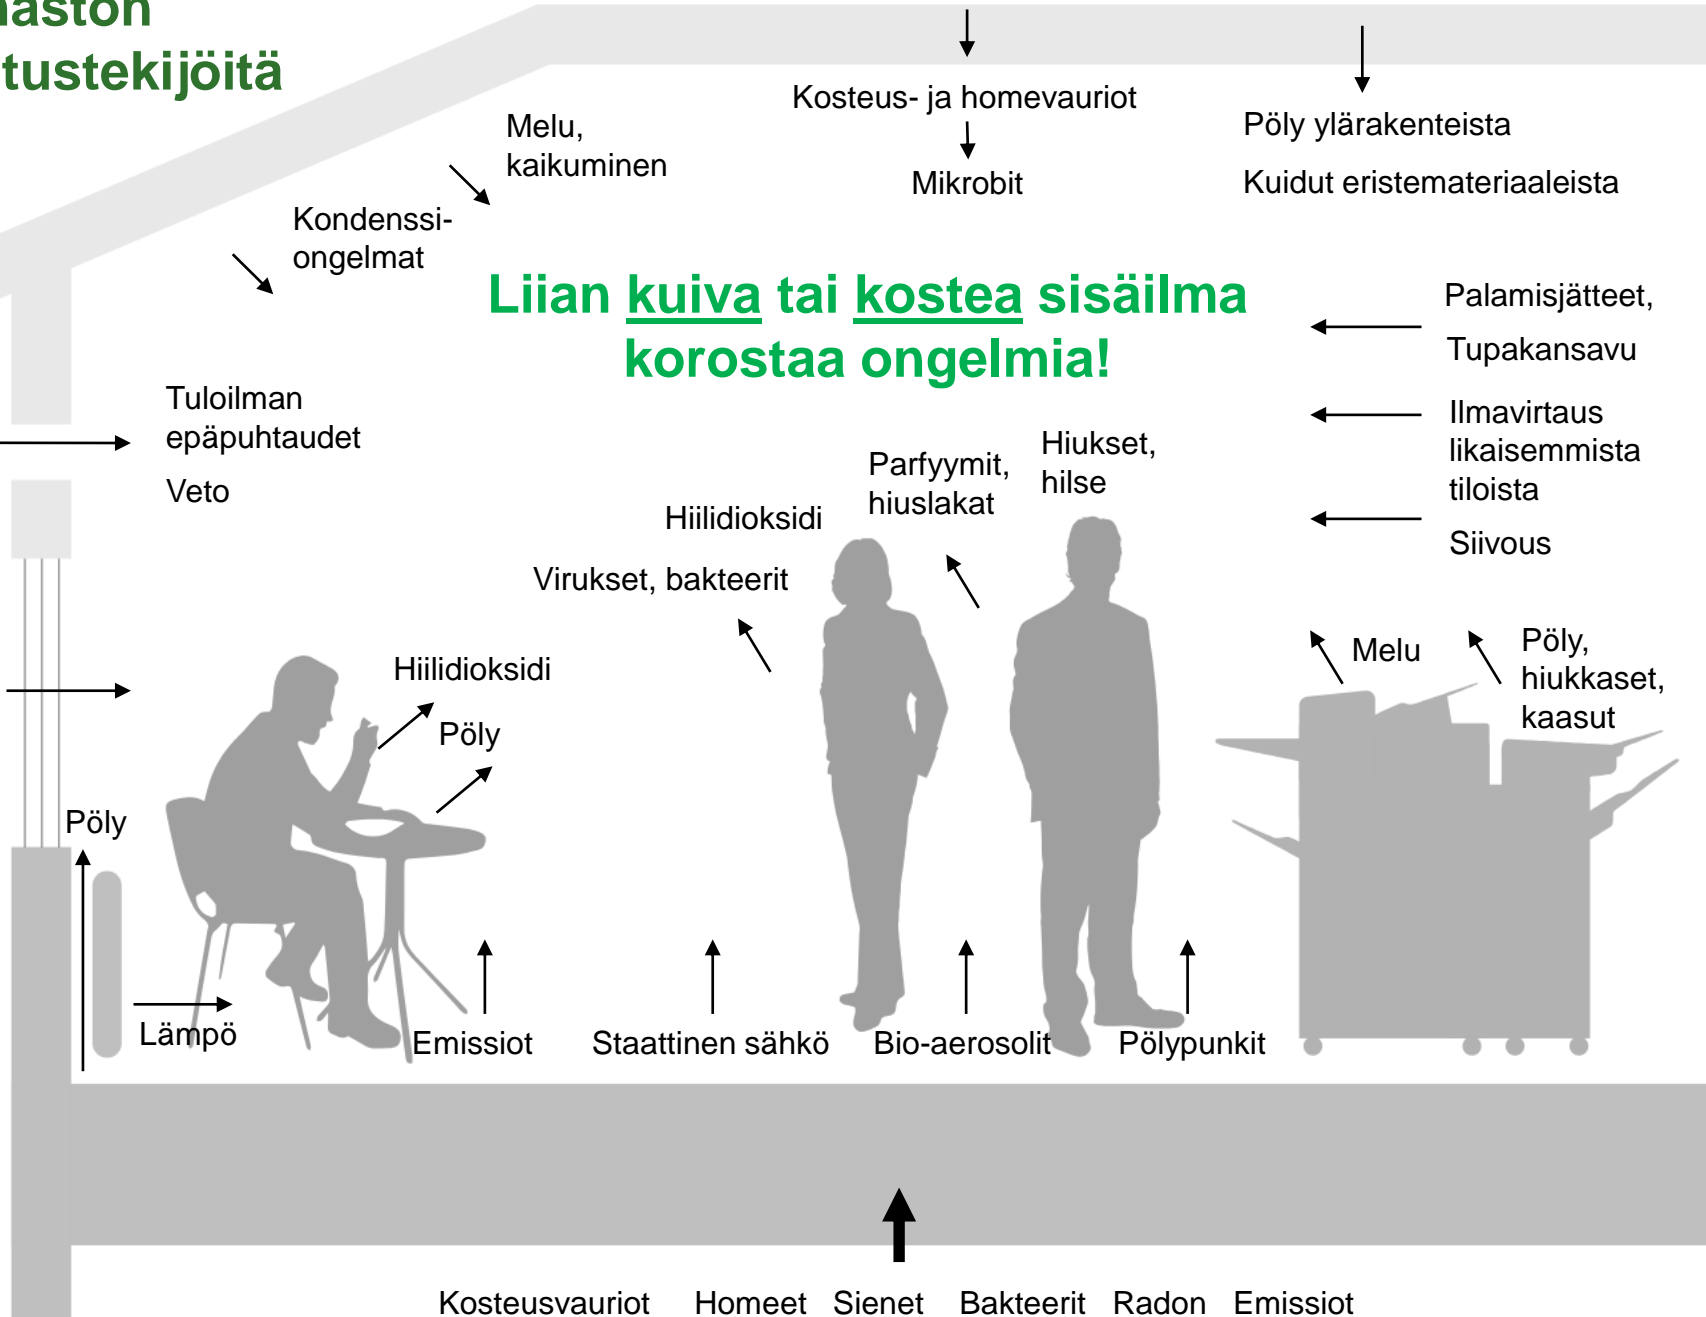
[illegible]aston
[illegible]tustekijöitä

Melu, kaikuminen

Kosteus- ja homevauriot

Mikrobit

Pöly ylärakenteista

Kuidut eristemateriaaleista

Kondenssi-ongelmat

Liian kuiva tai kostea sisäilma korostaa ongelmia!

Palamisjätteet,

Tupakansavu

Tuloilman epäpuhtaudet

Veto

Ilmavirtaus likaisemmista tiloista

Siivous

Parfyymit, hiuslakat

Hiukset, hilse

Hiilidioksidi

Virukset, bakteerit

Hiilidioksidi

Pöly

Melu

Pöly, hiukkaset, kaasut

Pöly

Lämpö

Emissiot

Staattinen sähkö

Bio-aerosolit

Pölypunkit

Kosteusvauriot Homeet Sienet Bakteerit Radon Emissiot